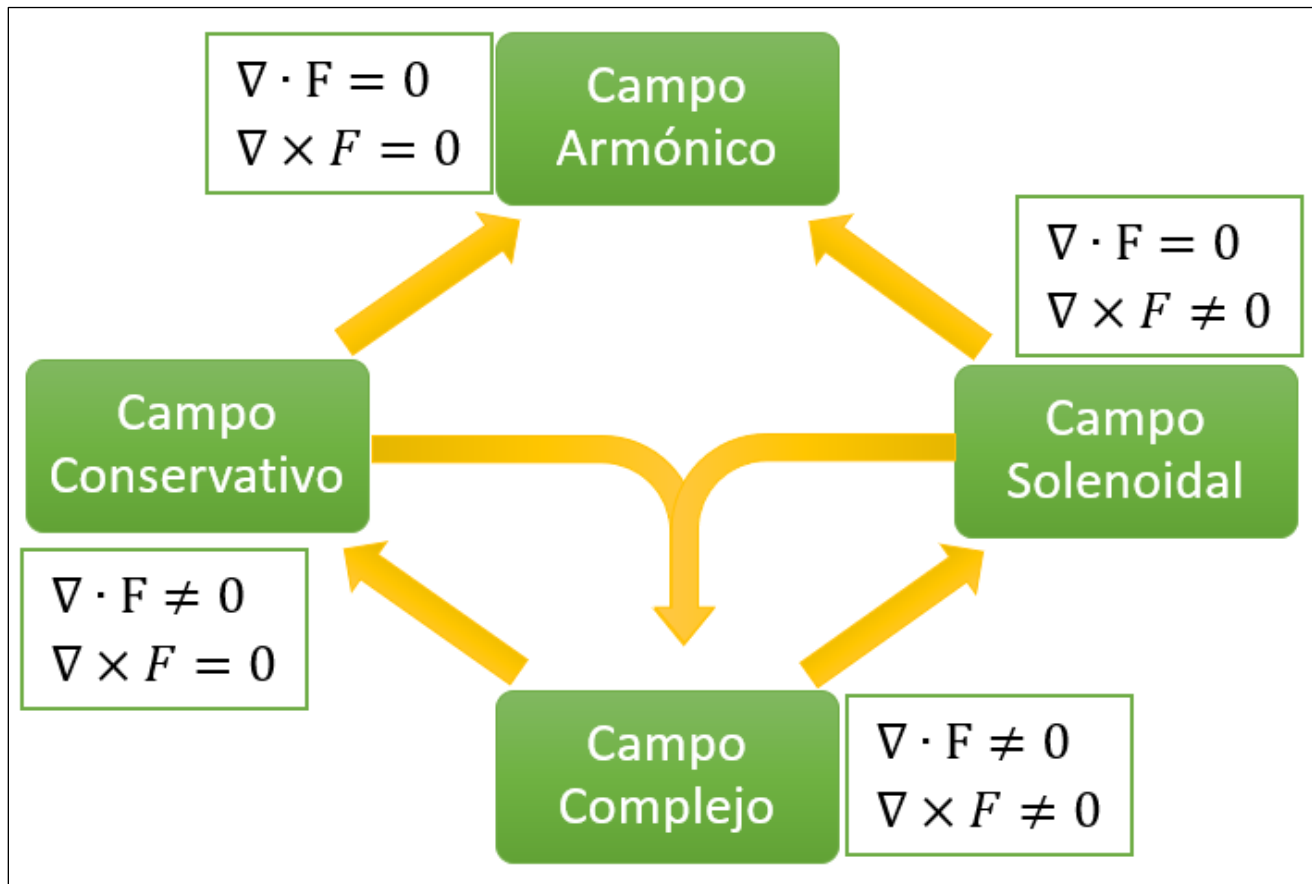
$\nabla \cdot \mathrm{F} = 0$
$\nabla \times F = 0$

Campo Armónico

$\nabla \cdot \mathrm{F} = 0$
$\nabla \times F \neq 0$

Campo Conservativo

Campo Solenoidal

$\nabla \cdot \mathrm{F} \neq 0$
$\nabla \times F = 0$

Campo Complejo

$\nabla \cdot \mathrm{F} \neq 0$
$\nabla \times F \neq 0$